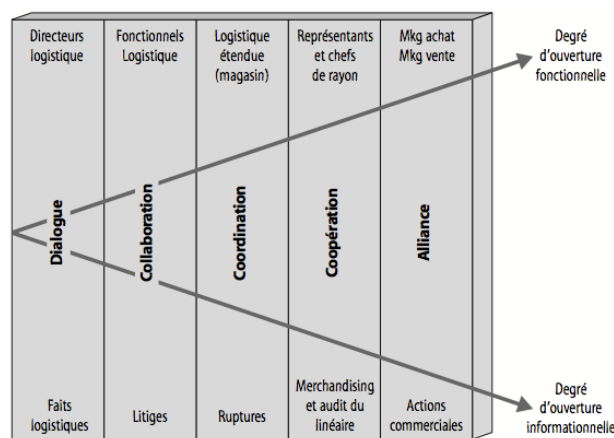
Directeurs logistique

Fonctionnels Logistique

Logistique étendue (magasin)

Représentants et chefs de rayon

Mkg achat Mkg vente

Degré d'ouverture fonctionnelle

Dialogue

Collaboration

Coordination

Coopération

Alliance

Faits logistiques

Litiges

Ruptures

Merchandising et audit du linéaire

Actions commerciales

Degré d'ouverture informationnelle